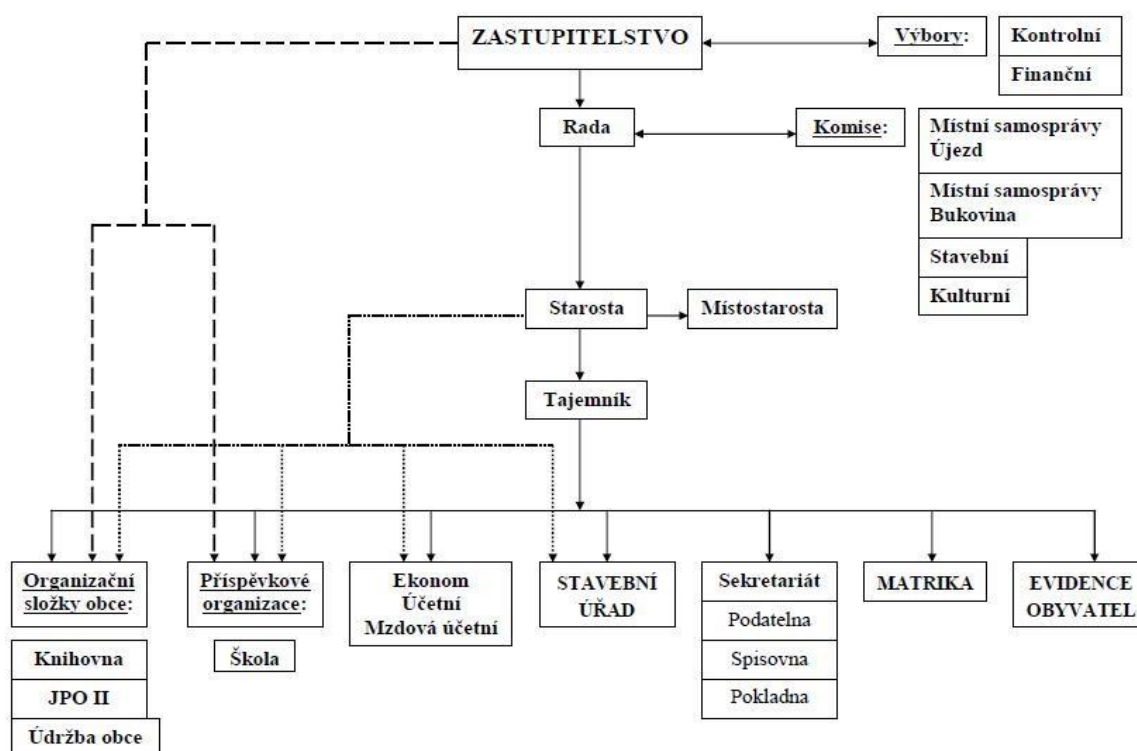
ZASTUPITELSTVO

Výbory:

Kontrolní

Finanční

Rada

Komise:

Místní samosprávy Újezd

Místní samosprávy Bukovina

Stavební

Kulturní

Starosta

Místostarosta

Tajemník

Organizační složky obce:

Knihovna

JPO II

Údržba obce

Příspěvkové organizace:

Škola

Ekonom
Účetní
Mzdová účetní

STAVEBNÍ ÚŘAD

Sekretariát

Podatelna

Spisovna

Pokladna

MATRIKA

EVIDENCE OBYVATEL